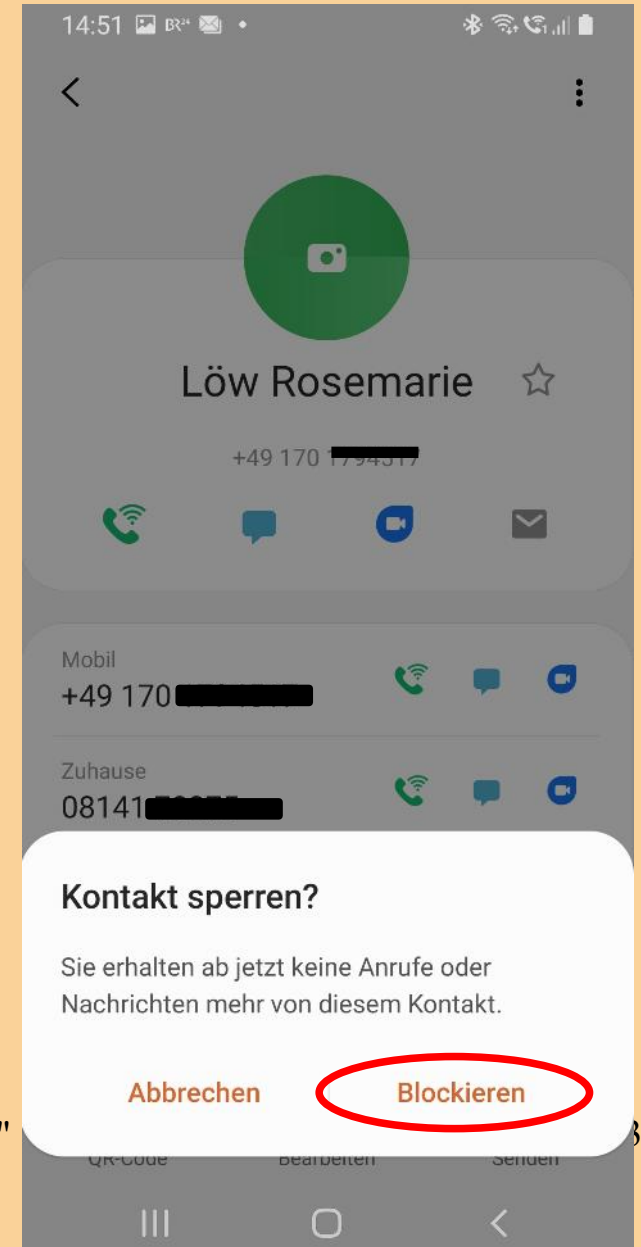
14:51

Löw Rosemarie

+49 170 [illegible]

Mobil
+49 170 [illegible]

Zuhause
08141 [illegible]

Kontakt sperren?

Sie erhalten ab jetzt keine Anrufe oder Nachrichten mehr von diesem Kontakt.

Abbrechen

Blockieren

QR-Code

Bearbeiten

Senden